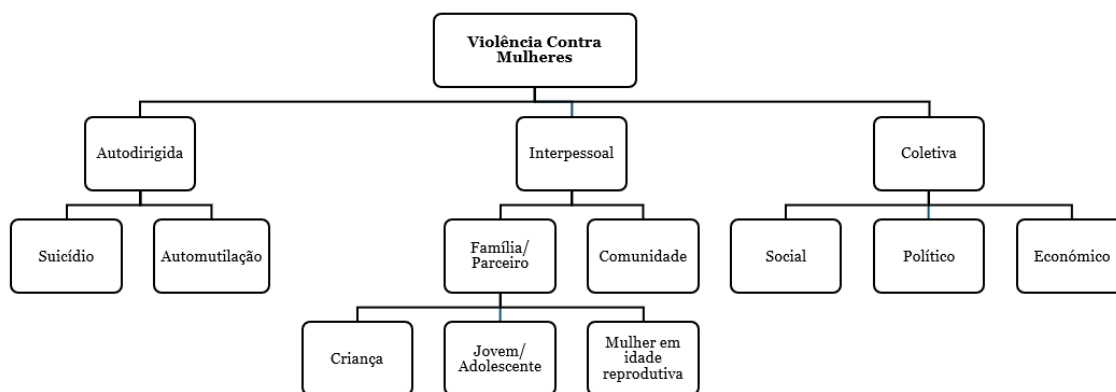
Violência Contra Mulheres

Autodirigida

Interpessoal

Coletiva

Suicídio

Automutilação

Família/ Parceiro

Comunidade

Social

Político

Económico

Criança

Jovem/ Adolescente

Mulher em idade reprodutiva